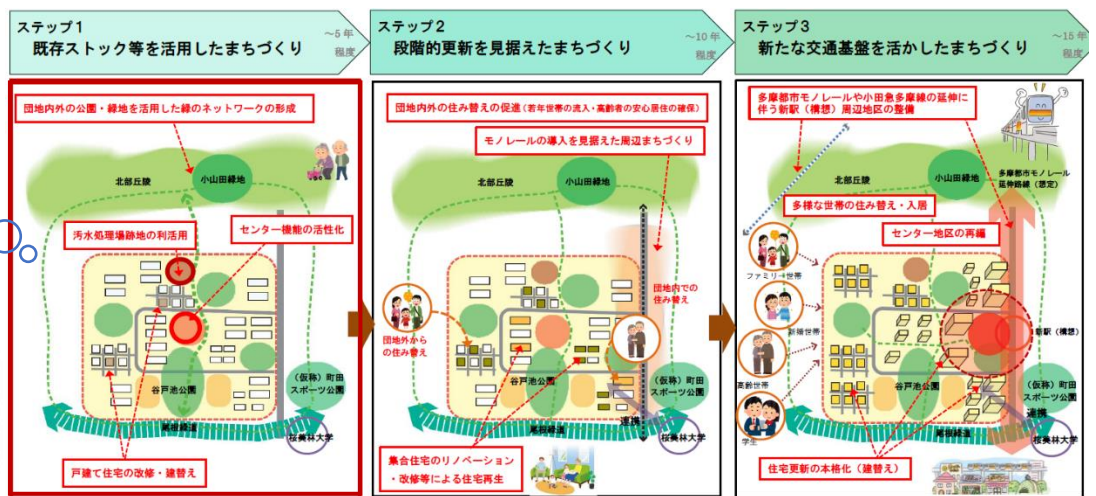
ステップ1
既存ストック等を活用したまちづくり
～5年程度

団地内外の公園・緑地を活用した緑のネットワークの形成
北部丘陵
小山田緑地
汚水処理場跡地の利活用
センター機能の活性化
谷戸池公園
（仮称）町田スポーツ公園
桜美林大学
戸建て住宅の改修・建替え

ステップ2
段階的更新を見据えたまちづくり
～10年程度

団地内外の住み替えの促進（若年世帯の流入・高齢者の安心居住の確保）
モノレールの導入を見据えた周辺まちづくり
北部丘陵
小山田緑地
団地内での住み替え
団地外からの住み替え
谷戸池公園
（仮称）町田スポーツ公園
連携
桜美林大学
集合住宅のリノベーション・改修等による住宅再生

ステップ3
新たな交通基盤を活かしたまちづくり
～15年程度

多摩都市モノレールや小田急多摩線の延伸に伴う新駅（構想）周辺地区の整備
北部丘陵
小山田緑地
多摩都市モノレール延伸路線（想定）
多様な世帯の住み替え・入居
センター地区の再編
ファミリー世帯
新婚世帯
高齢世帯
学生
新駅（構想）
谷戸池公園
（仮称）町田スポーツ公園
連携
桜美林大学
住宅更新の本格化（建替え）